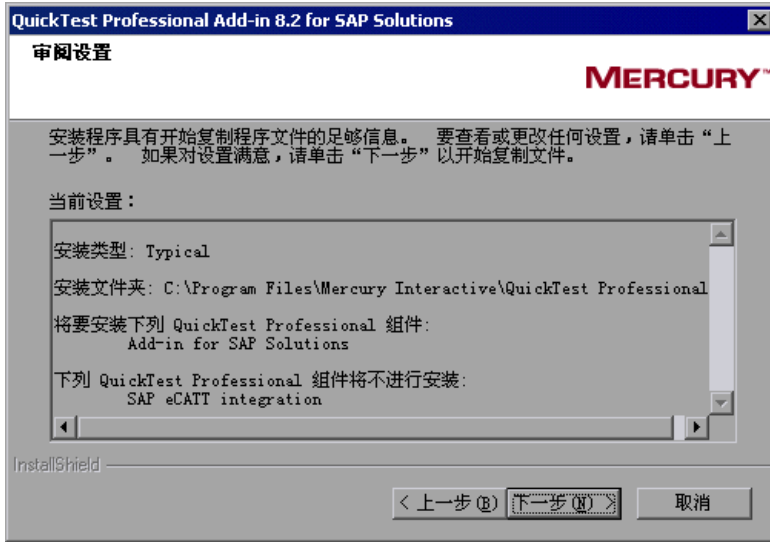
QuickTest Professional Add-in 8.2 for SAP Solutions

审阅设置

MERCURY

安装程序具有开始复制程序文件的足够信息。 要查看或更改任何设置，请单击“上一步”。 如果对设置满意，请单击“下一步”以开始复制文件。

当前设置：

安装类型: Typical

安装文件夹: C:\Program Files\Mercury Interactive\QuickTest Professional

将要安装下列 QuickTest Professional 组件:
Add-in for SAP Solutions

下列 QuickTest Professional 组件将不进行安装:
SAP eCATT integration

InstallShield

< 上一步(B) 下一步(N) > 取消